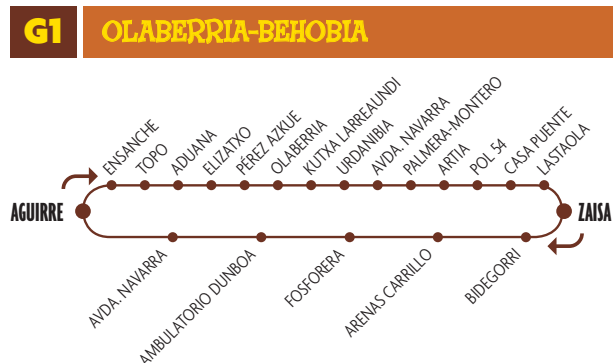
G1 OLABERRIA-BEHOBIA

AGUIRRE

ENSANCHE
TOPO
ADUANA
ELIZATXO
PÉREZ AZKUE
OLABERRIA
KUTXA LARREAUNDI
URDANIBIA
AVDA. NAVARRA
PALMERA-MONTERO
ARTIA
POL 54
CASA PUENTE
LASTAOLA

ZAISA

AVDA. NAVARRA
AMBULATORIO DUNBOA
FOSFORERA
ARENAS CARRILLO
BIDEGORRI